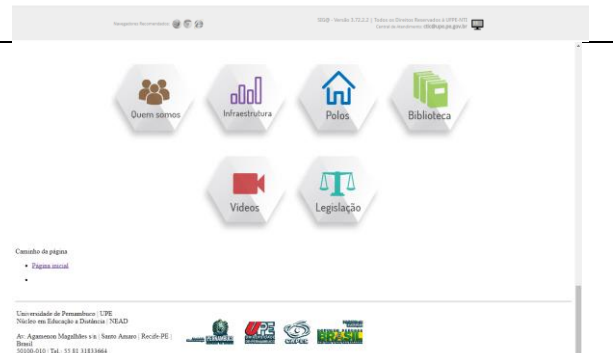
Navegadores Recomendados:

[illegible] - Versão 3.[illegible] | Todos os Direitos Reservados à UPE-NTI
Central de Atendimento: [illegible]@upe.pe.gov.br

Quem somos

Infraestrutura

Polos

Biblioteca

Videos

Legislação

Caminho da página

• Página inicial

•

Universidade de Pernambuco | UPE
Núcleo em Educação a Distância | NEAD

Av. Agamenon Magalhães s/n | Santo Amaro | Recife-PE | Brasil
50100-010 | Tel.: 55 81 31833664

UPE

BRASIL